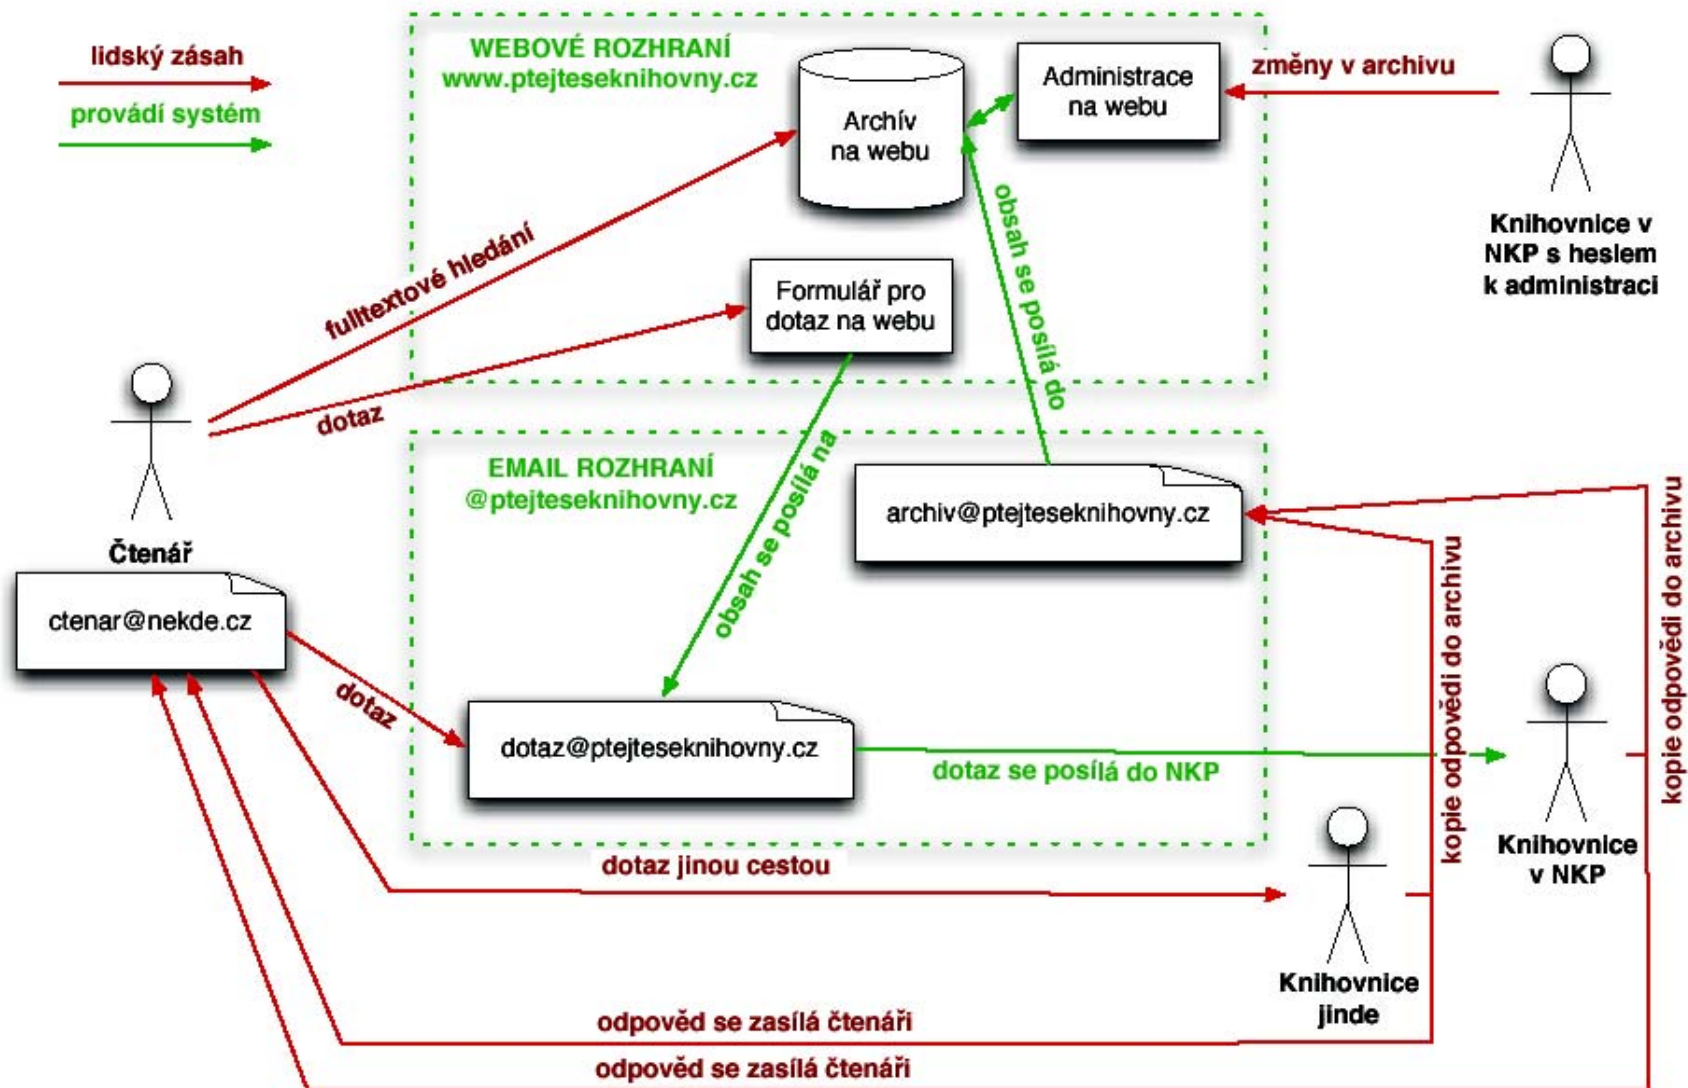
lidský zásah

provádí systém

WEBOVÉ ROZHRANÍ
www.ptejteseknihovny.cz

Archív na webu

Administrace na webu

změny v archivu

Knihovnice v NKP s heslem k administraci

fulltextové hledání

Formulář pro dotaz na webu

obsah se posílá do

dotaz

Čtenář

EMAIL ROZHRANÍ
@ptejteseknihovny.cz

obsah se posílá na

archiv@ptejteseknihovny.cz

ctenar@nekde.cz

dotaz

dotaz@ptejteseknihovny.cz

dotaz se posílá do NKP

kopie odpovědi do archivu

kopie odpovědi do archivu

Knihovnice v NKP

dotaz jinou cestou

Knihovnice jinde

odpověd se zasílá čtenáři

odpověd se zasílá čtenáři